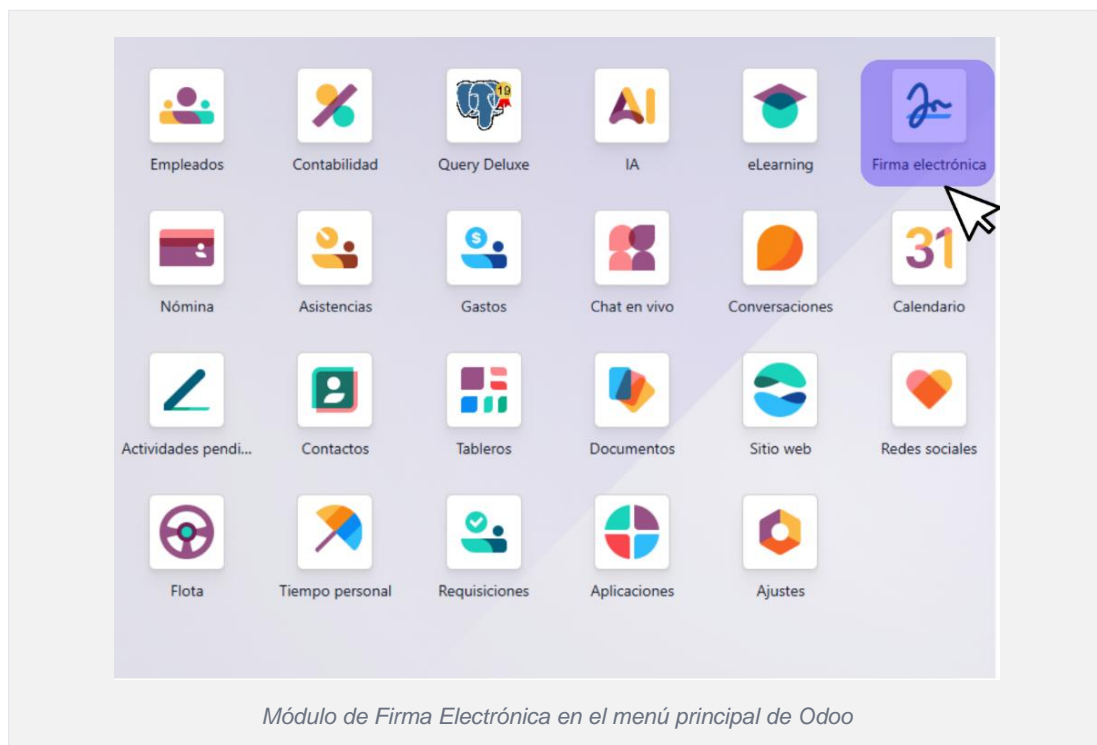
Empleados
Contabilidad
Query Deluxe
IA
eLearning
Firma electrónica

Nómina
Asistencias
Gastos
Chat en vivo
Conversaciones
Calendario

Actividades pendi...
Contactos
Tableros
Documentos
Sitio web
Redes sociales

Flota
Tiempo personal
Requisiciones
Aplicaciones
Ajustes

Módulo de Firma Electrónica en el menú principal de Odoo